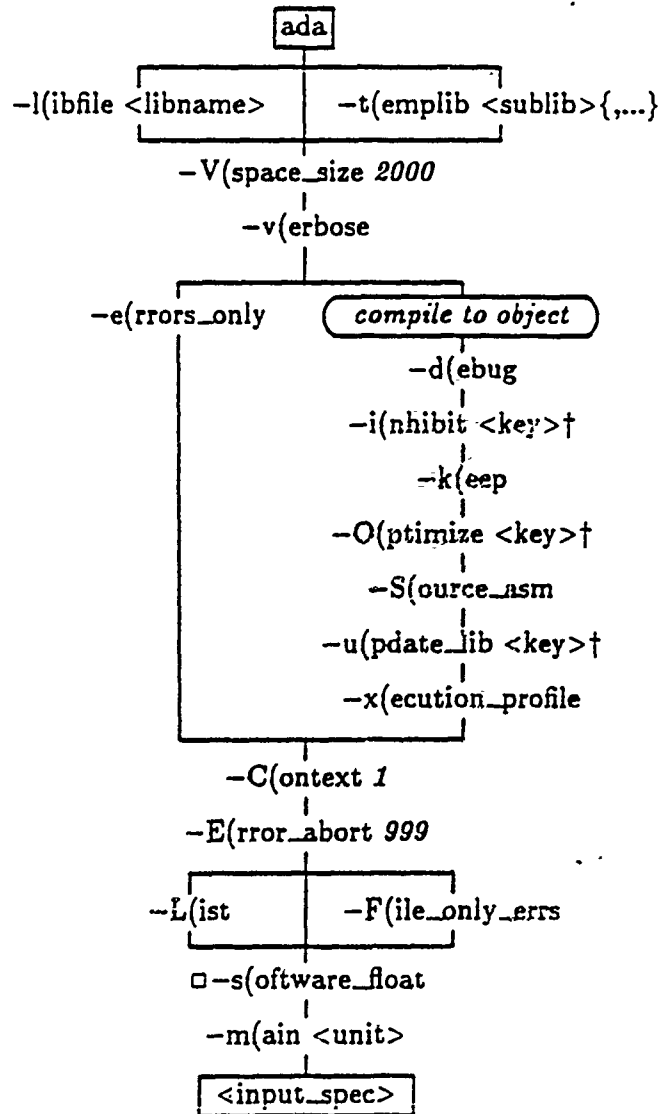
ada

-l(ibfile <libname>

-t(emplib <sublib>{,...}

-V(space_size *2000*

-v(erbose

-e(rrors_only

*compile to object*

-d(ebug

-i(nhibit <key>†

-k(eep

-O(ptimize <key>†

-S(ource_asm

-u(pdate_lib <key>†

-x(ecution_profile

-C(ontext *1*

-E(rror_abort *999*

-L(ist

-F(ile_only_errs

□-s(oftware_float

-m(ain <unit>

<input_spec>